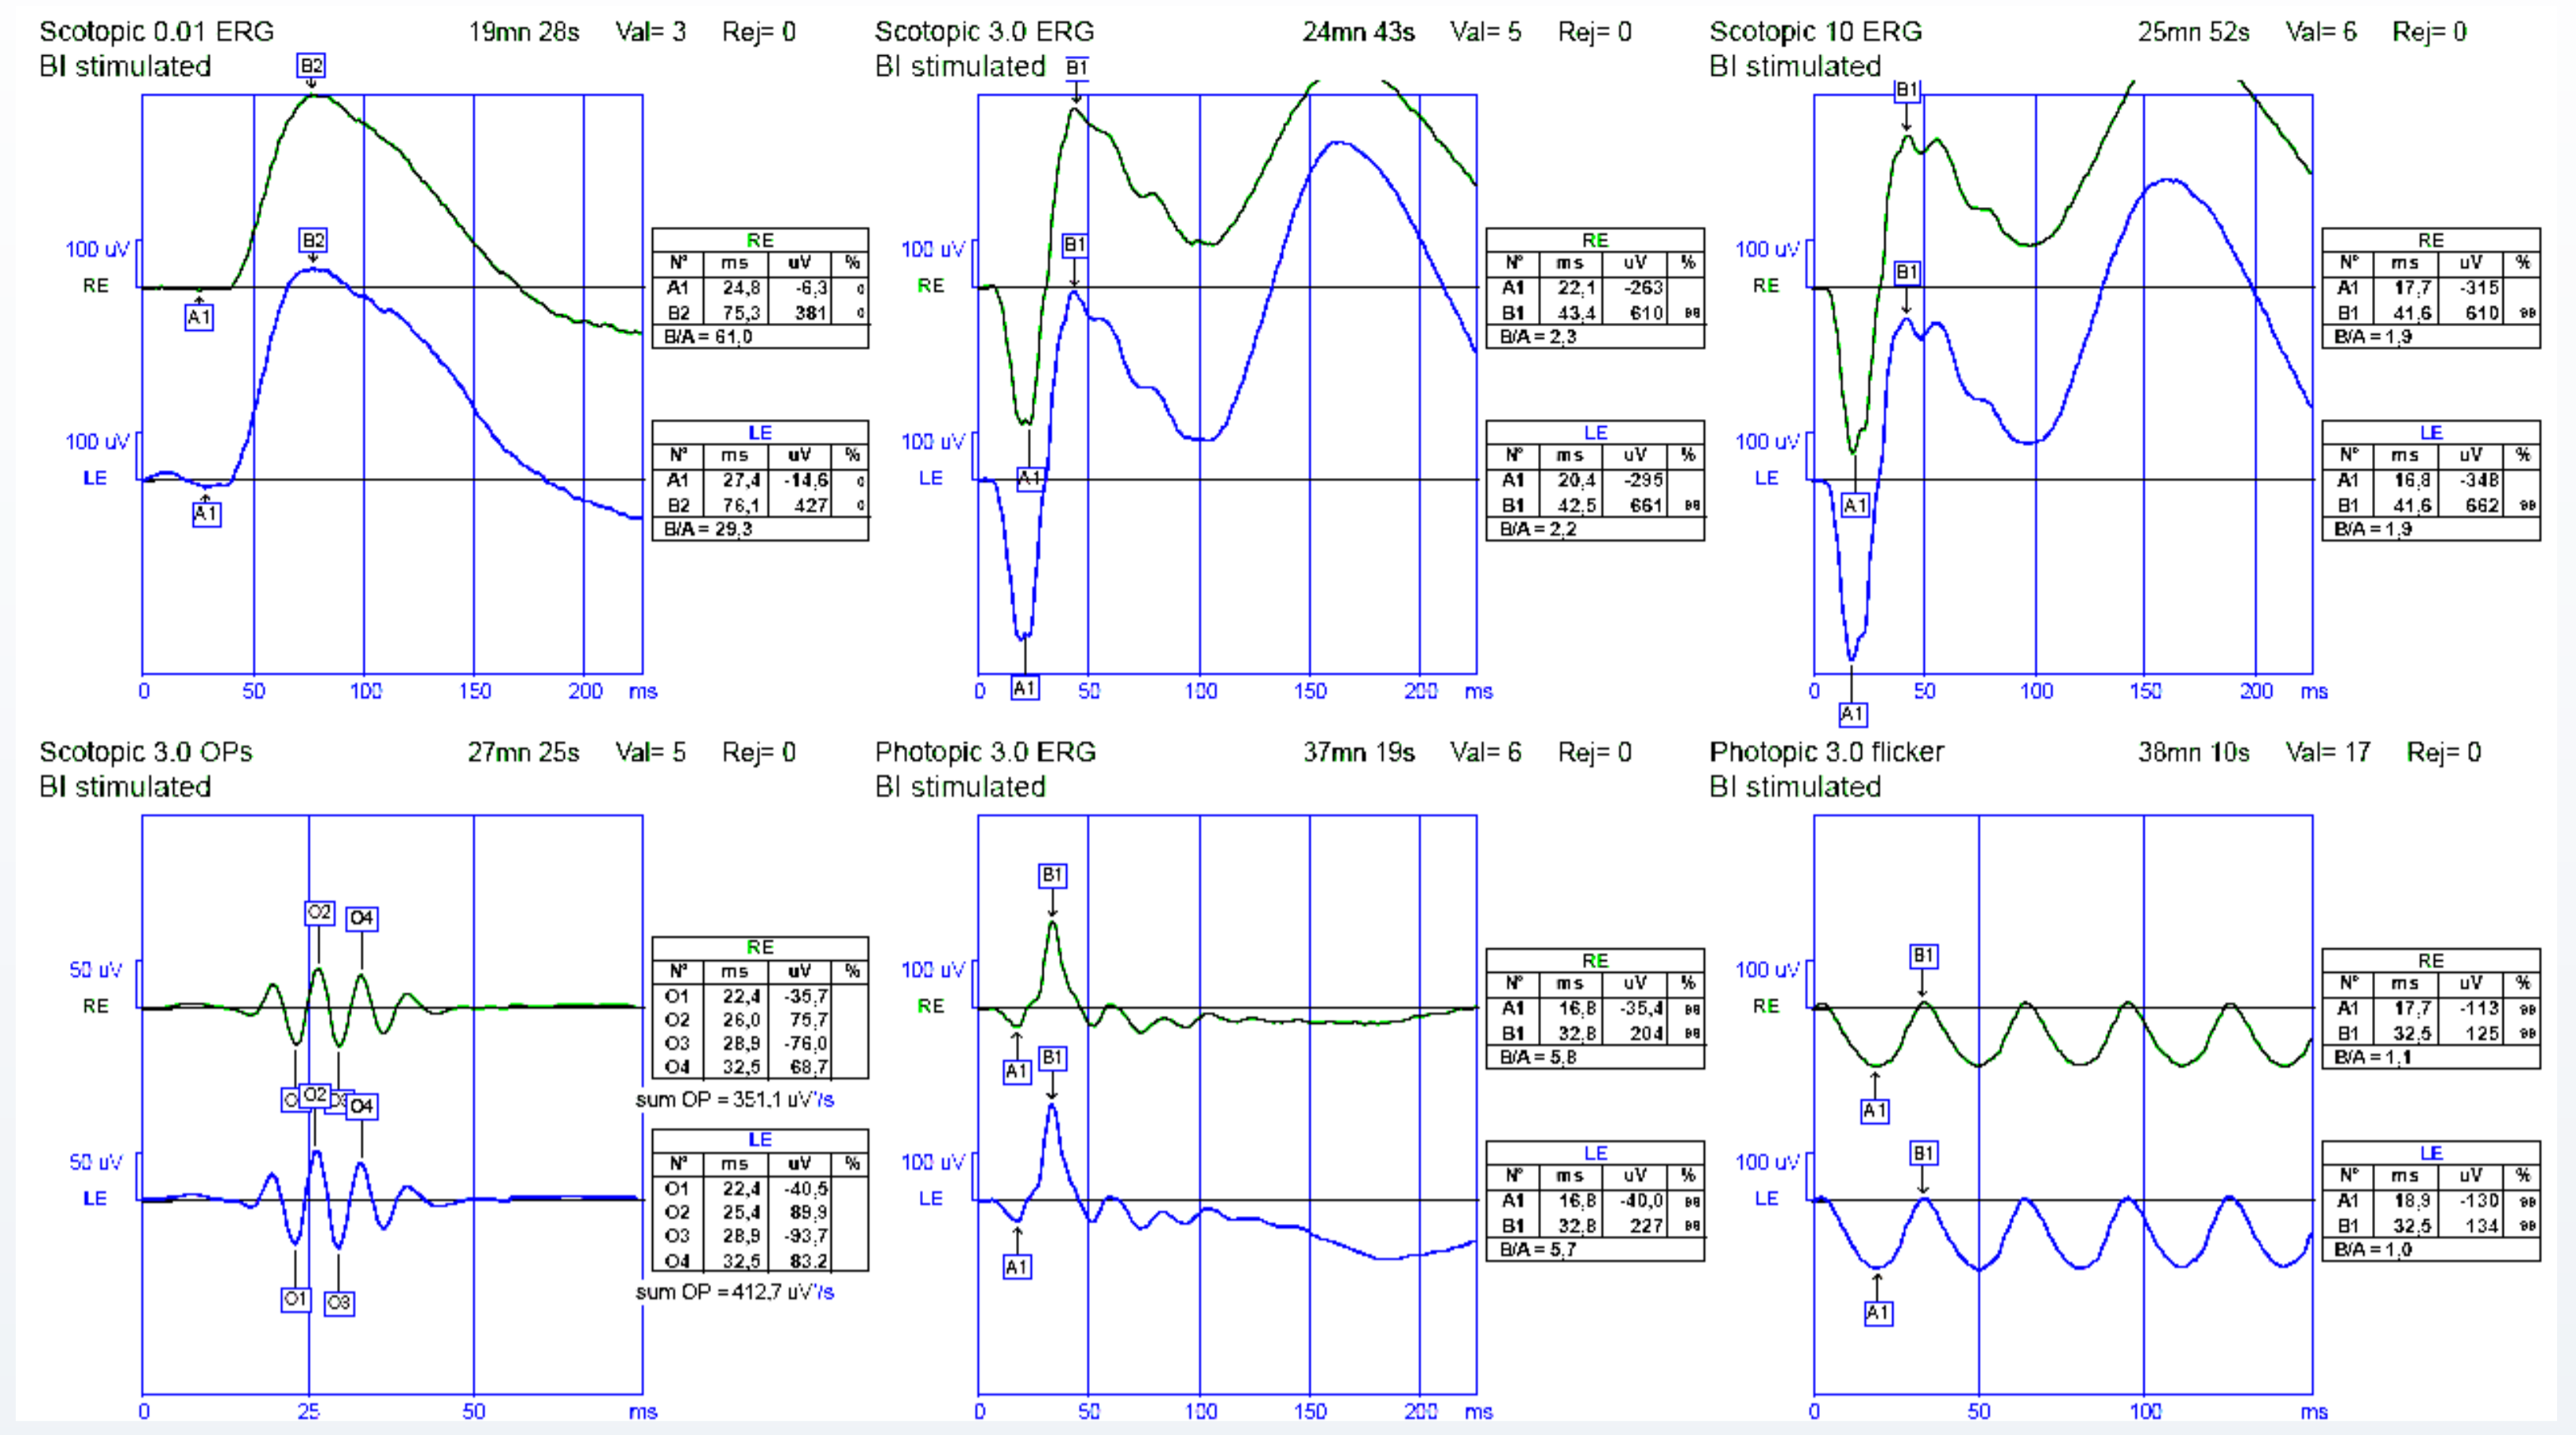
Scotopic 0.01 ERG 19mn 28s Val= 3 Rej= 0
BI stimulated

B2
100 uV
RE
A1
B2
100 uV
LE
A1

0 50 100 150 200 ms

| RE | | | |
|---|---|---|---|
| N° | ms | uV | % |
| A1 | 24,8 | -6,3 | |
| B2 | 75,3 | 381 | |
| B/A = 61,0 | | | |

| LE | | | |
|---|---|---|---|
| N° | ms | uV | % |
| A1 | 27,4 | -14,6 | |
| B2 | 76,1 | 427 | |
| B/A = 29,3 | | | |

Scotopic 3.0 ERG 24mn 43s Val= 5 Rej= 0
BI stimulated

B1
100 uV
RE
B1
100 uV
LE
A1
A1

0 50 100 150 200 ms

| RE | | | |
|---|---|---|---|
| N° | ms | uV | % |
| A1 | 22,1 | -263 | |
| B1 | 43,4 | 610 | |
| B/A = 2,3 | | | |

| LE | | | |
|---|---|---|---|
| N° | ms | uV | % |
| A1 | 20,4 | -295 | |
| B1 | 42,5 | 661 | |
| B/A = 2,2 | | | |

Scotopic 10 ERG 25mn 52s Val= 6 Rej= 0
BI stimulated

B1
100 uV
RE
B1
100 uV
LE
A1
A1

0 50 100 150 200 ms

| RE | | | |
|---|---|---|---|
| N° | ms | uV | % |
| A1 | 17,7 | -315 | |
| B1 | 41,6 | 610 | |
| B/A = 1,9 | | | |

| LE | | | |
|---|---|---|---|
| N° | ms | uV | % |
| A1 | 16,8 | -348 | |
| B1 | 41,6 | 662 | |
| B/A = 1,9 | | | |

Scotopic 3.0 OPs 27mn 25s Val= 5 Rej= 0
BI stimulated

O2 O4
50 uV
RE
O1 O2 O3 O4
50 uV
LE
O1 O3

0 25 50 ms

| RE | | | |
|---|---|---|---|
| N° | ms | uV | % |
| O1 | 22,4 | -35,7 | |
| O2 | 26,0 | 75,7 | |
| O3 | 28,9 | -76,0 | |
| O4 | 32,5 | 68,7 | |

sum OP = 351,1 uV*s

| LE | | | |
|---|---|---|---|
| N° | ms | uV | % |
| O1 | 22,4 | -40,5 | |
| O2 | 25,4 | 89,9 | |
| O3 | 28,9 | -93,7 | |
| O4 | 32,5 | 83,2 | |

sum OP = 412,7 uV*s

Photopic 3.0 ERG 37mn 19s Val= 6 Rej= 0
BI stimulated

B1
100 uV
RE
A1
B1
100 uV
LE
A1

0 50 100 150 200 ms

| RE | | | |
|---|---|---|---|
| N° | ms | uV | % |
| A1 | 16,8 | -35,4 | |
| B1 | 32,8 | 204 | |
| B/A = 5,8 | | | |

| LE | | | |
|---|---|---|---|
| N° | ms | uV | % |
| A1 | 16,8 | -40,0 | |
| B1 | 32,8 | 227 | |
| B/A = 5,7 | | | |

Photopic 3.0 flicker 38mn 10s Val= 17 Rej= 0
BI stimulated

B1
100 uV
RE
A1
B1
100 uV
LE
A1

0 50 100 ms

| RE | | | |
|---|---|---|---|
| N° | ms | uV | % |
| A1 | 17,7 | -113 | |
| B1 | 32,5 | 125 | |
| B/A = 1,1 | | | |

| LE | | | |
|---|---|---|---|
| N° | ms | uV | % |
| A1 | 18,9 | -130 | |
| B1 | 32,5 | 134 | |
| B/A = 1,0 | | | |